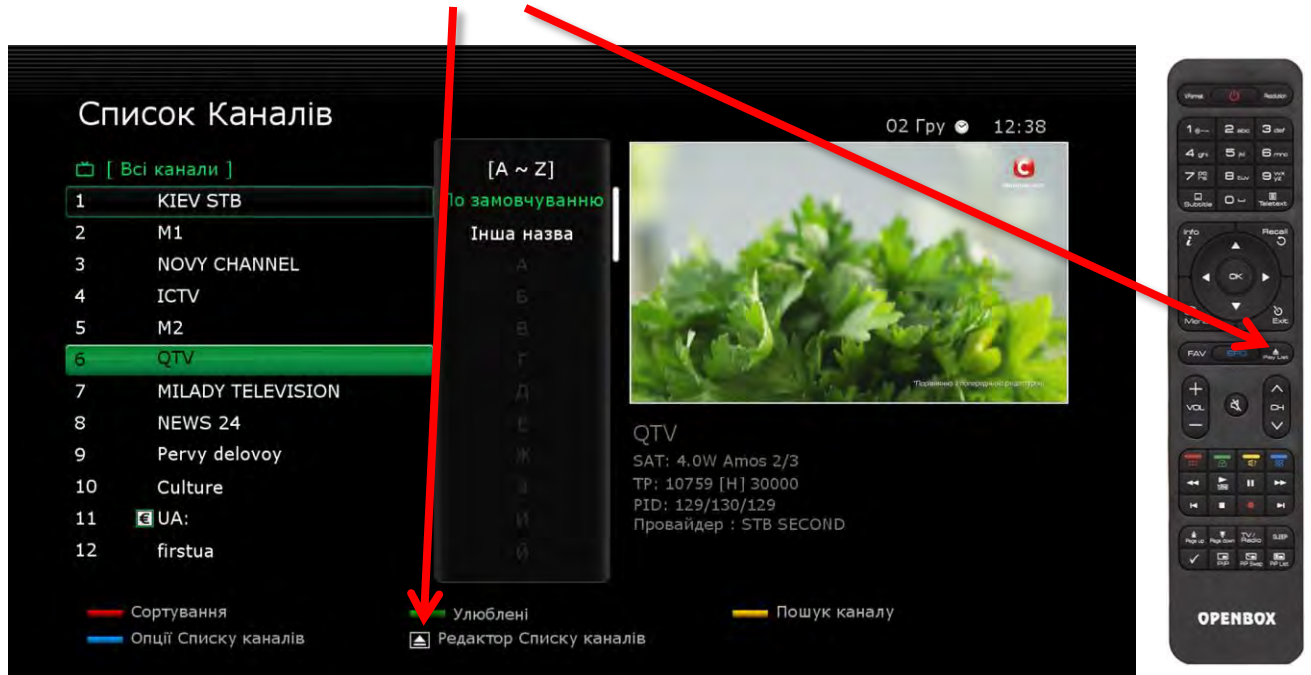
Список Каналів

02 Гру 12:38

[ Всі канали ]

| | |
|---|---|
| 1 | KIEV STB |
| 2 | M1 |
| 3 | NOVY CHANNEL |
| 4 | ICTV |
| 5 | M2 |
| 6 | QTV |
| 7 | MILADY TELEVISION |
| 8 | NEWS 24 |
| 9 | Pervy delovoy |
| 10 | Culture |
| 11 | UA: |
| 12 | firstua |

[A ~ Z]
По замовчуванню
Інша назва
А
Б
В
Г
Д
Е
Ж
З
И
Й

QTV
SAT: 4.0W Amos 2/3
TP: 10759 [H] 30000
PID: 129/130/129
Провайдер : STB SECOND

Сортування
Улюблені
Пошук каналу
Опції Списку каналів
Редактор Списку каналів

Vformat
Resolution
1
2 abc
3 def
4 ghi
5 jkl
6 mno
7 pqrs
8 tuv
9 wxyz
Subtitle
0
Teletext
Info
Recall
OK
Menu
Exit
FAV
EPG
Fav List
VOL
CH
Page up
Page down
TV/Radio
SLEEP
PVR
PIP Swap
PIP List
OPENBOX